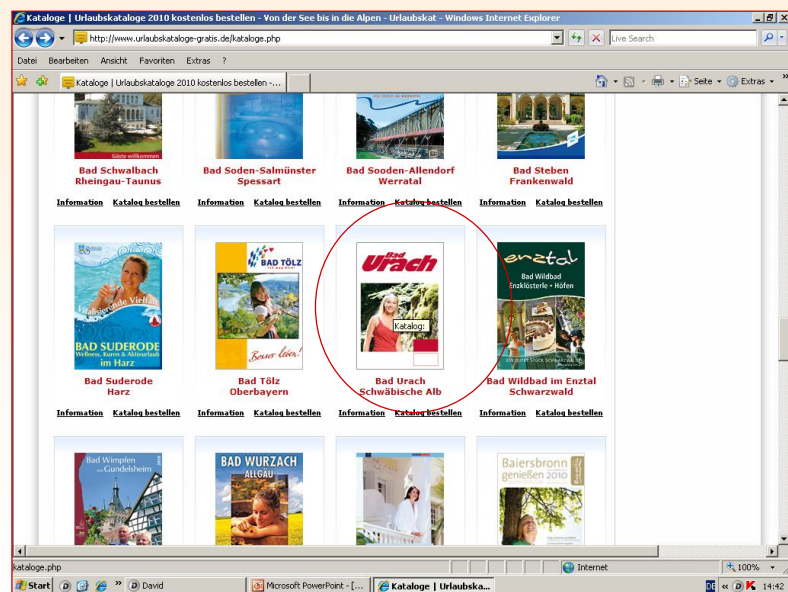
Kataloge | Urlaubskataloge 2010 kostenlos bestellen - Von der See bis in die Alpen - Urlaubskat - Windows Internet Explorer

http://www.urlaubskataloge-gratis.de/kataloge.php

Live Search

Datei Bearbeiten Ansicht Favoriten Extras ?

Kataloge | Urlaubskataloge 2010 kostenlos bestellen -...

Seite Extras

Gäste willkommen

Bad Schwalbach Rheingau-Taunus

Bad Soden-Salmünster Spessart

Bad Sooden-Allendorf Werratal

Bad Steben Frankenwald

Information Katalog bestellen Information Katalog bestellen Information Katalog bestellen Information Katalog bestellen

BAD SUDERODE Wellness, Kuren & Aktivurlaub im Harz

BAD TÖLZ

Besser leben!

Bad Urach

Katalog:

enztal Bad Wildbad Enzklösterle • Höfen

Bad Suderode Harz

Bad Tölz Oberbayern

Bad Urach Schwäbische Alb

Bad Wildbad im Enztal Schwarzwald

Information Katalog bestellen Information Katalog bestellen Information Katalog bestellen Information Katalog bestellen

Bad Wimpfen und Gundelsheim

BAD WURZACH ALLGÄU

Baiersbronn genießen 2010

kataloge.php

Internet

100%

Start David Microsoft PowerPoint - [... Kataloge | Urlaubska... 14:42